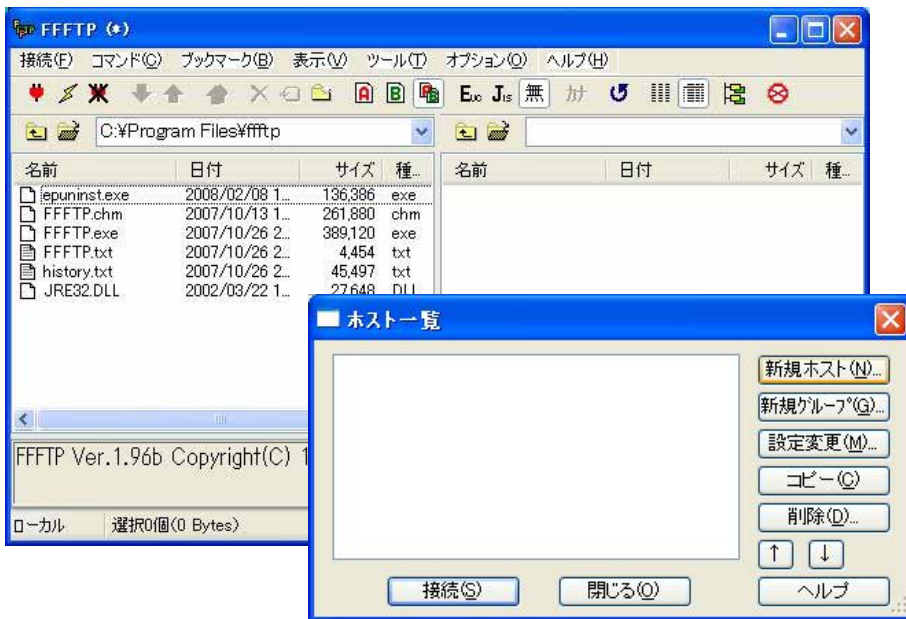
FFFTP (*)

接続(F) コマンド(C) ブックマーク(B) 表示(V) ツール(T) オプション(O) ヘルプ(H)

A B E J 無 カナ

C:¥Program Files¥ffftp

| 名前 | 日付 | サイズ | 種... |
|---|---|---|---|
| jepuninst.exe | 2008/02/08 1... | 136,386 | exe |
| FFFTP.chm | 2007/10/13 1... | 261,880 | chm |
| FFFTP.exe | 2007/10/26 2... | 389,120 | exe |
| FFFTP.txt | 2007/10/26 2... | 4,454 | txt |
| history.txt | 2007/10/26 2... | 45,497 | txt |
| JRE32.DLL | 2002/03/22 1... | 27,648 | DLL |

| 名前 | 日付 | サイズ | 種... |
|---|---|---|---|

FFFTP Ver.1.96b Copyright(C) 1

ローカル 選択0個(0 Bytes)

ホスト一覧

新規ホスト(N)...
新規グループ(G)...
設定変更(M)...
コピー(C)
削除(D)...
↑ ↓
接続(S)
閉じる(O)
ヘルプ